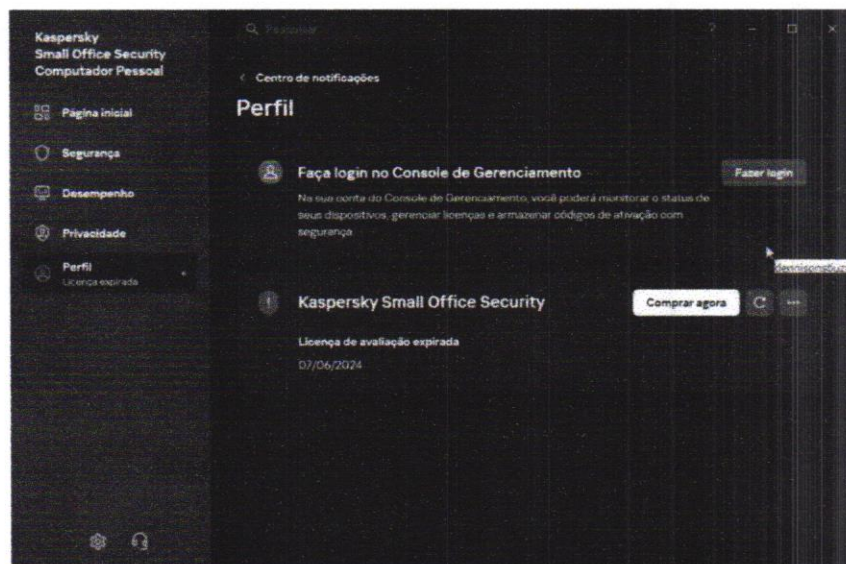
Kaspersky
Small Office Security
Computador Pessoal

Página inicial

Segurança

Desempenho

Privacidade

Perfil
Licença expirada

Pesquisar

?

< Centro de notificações

Perfil

Faça login no Console de Gerenciamento

Na sua conta do Console de Gerenciamento, você poderá monitorar o status de seus dispositivos, gerenciar licenças e armazenar códigos de ativação com segurança

Fazer login

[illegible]

Kaspersky Small Office Security

Comprar agora

Licença de avaliação expirada

07/06/2024